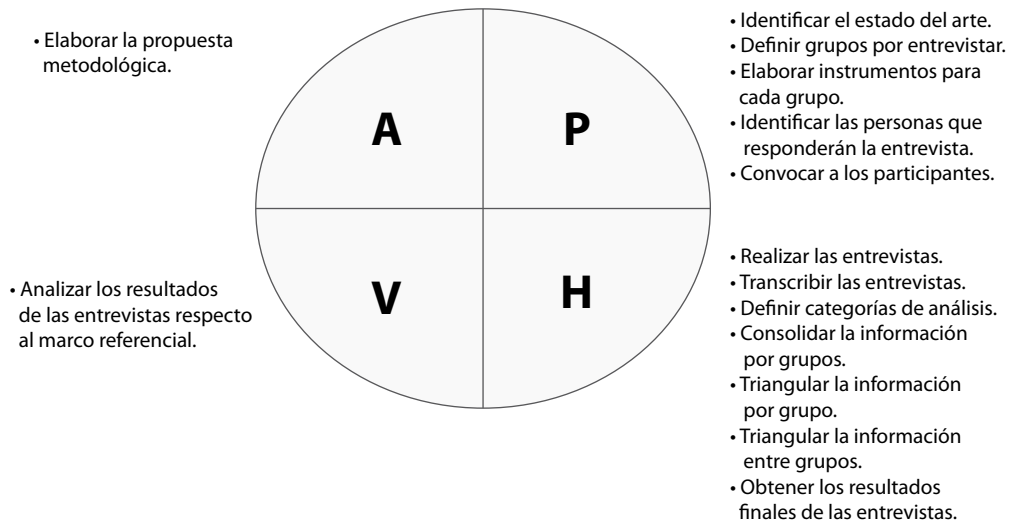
• Elaborar la propuesta metodológica.

A

P

• Identificar el estado del arte.
• Definir grupos por entrevistar.
• Elaborar instrumentos para cada grupo.
• Identificar las personas que responderán la entrevista.
• Convocar a los participantes.

• Analizar los resultados de las entrevistas respecto al marco referencial.

V

H

• Realizar las entrevistas.
• Transcribir las entrevistas.
• Definir categorías de análisis.
• Consolidar la información por grupos.
• Triangular la información por grupo.
• Triangular la información entre grupos.
• Obtener los resultados finales de las entrevistas.